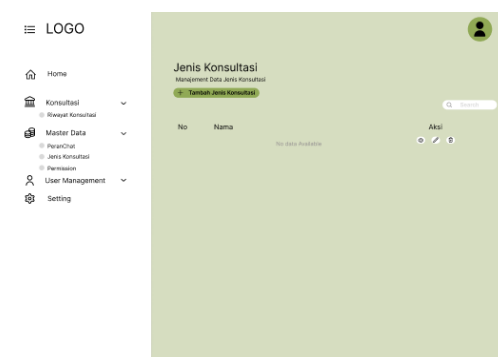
LOGO

Home

Konsultasi

Riwayat Konsultasi

Master Data

PeranChat

Jenis Konsultasi

Permission

User Management

Setting

Jenis Konsultasi

Manajement Data Jenis Konsultasi

+ Tambah Jenis Konsultasi

Search

| No | Nama | Aksi |
|---|---|---|
| | No data Available | |